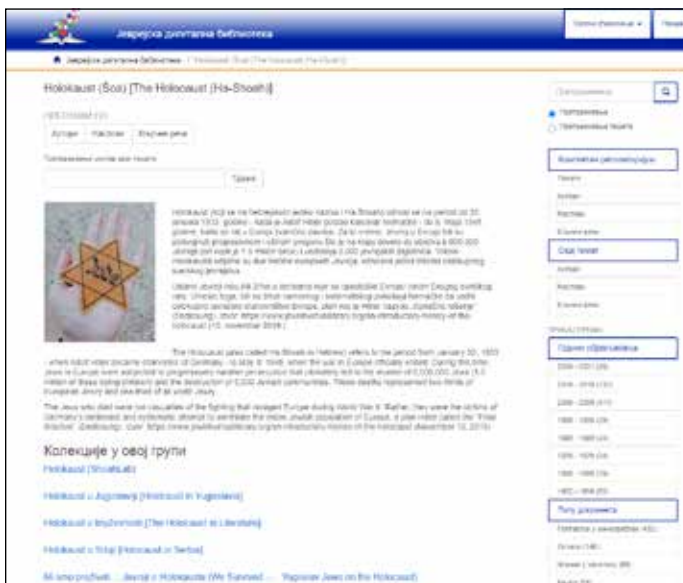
Јеврејска дигитална библиотека

Јеврејска дигитална библиотека / Holokaust (Šoa) [The Holocaust (Ha-Shoah)]

Holokaust (Šoa) [The Holocaust (Ha-Shoah)]

Аутори | Наслови | Кључне речи

Претраживање унутар ове групе

Тражи

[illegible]

Колекције у овој групи

Holokaust (Shoah.ab)

Holokaust u Jugoslaviji [Holocaust in Yugoslavia]

Holokaust u književnosti [The Holocaust in Literature]

Holokaust u Srbiji [Holocaust in Serbia]

Mi smo preživeli ... Jevreji o Holokaustu [We Survived ... Yugoslav Jews on the Holocaust]

Претраживање

Претражи

Претраживање

Претраживање групе

Комплетан репозиторијум

Наслов

Аутори

Кључне речи

Ова група

Аутори

Наслови

Кључне речи

Година објављивања

Тип документа